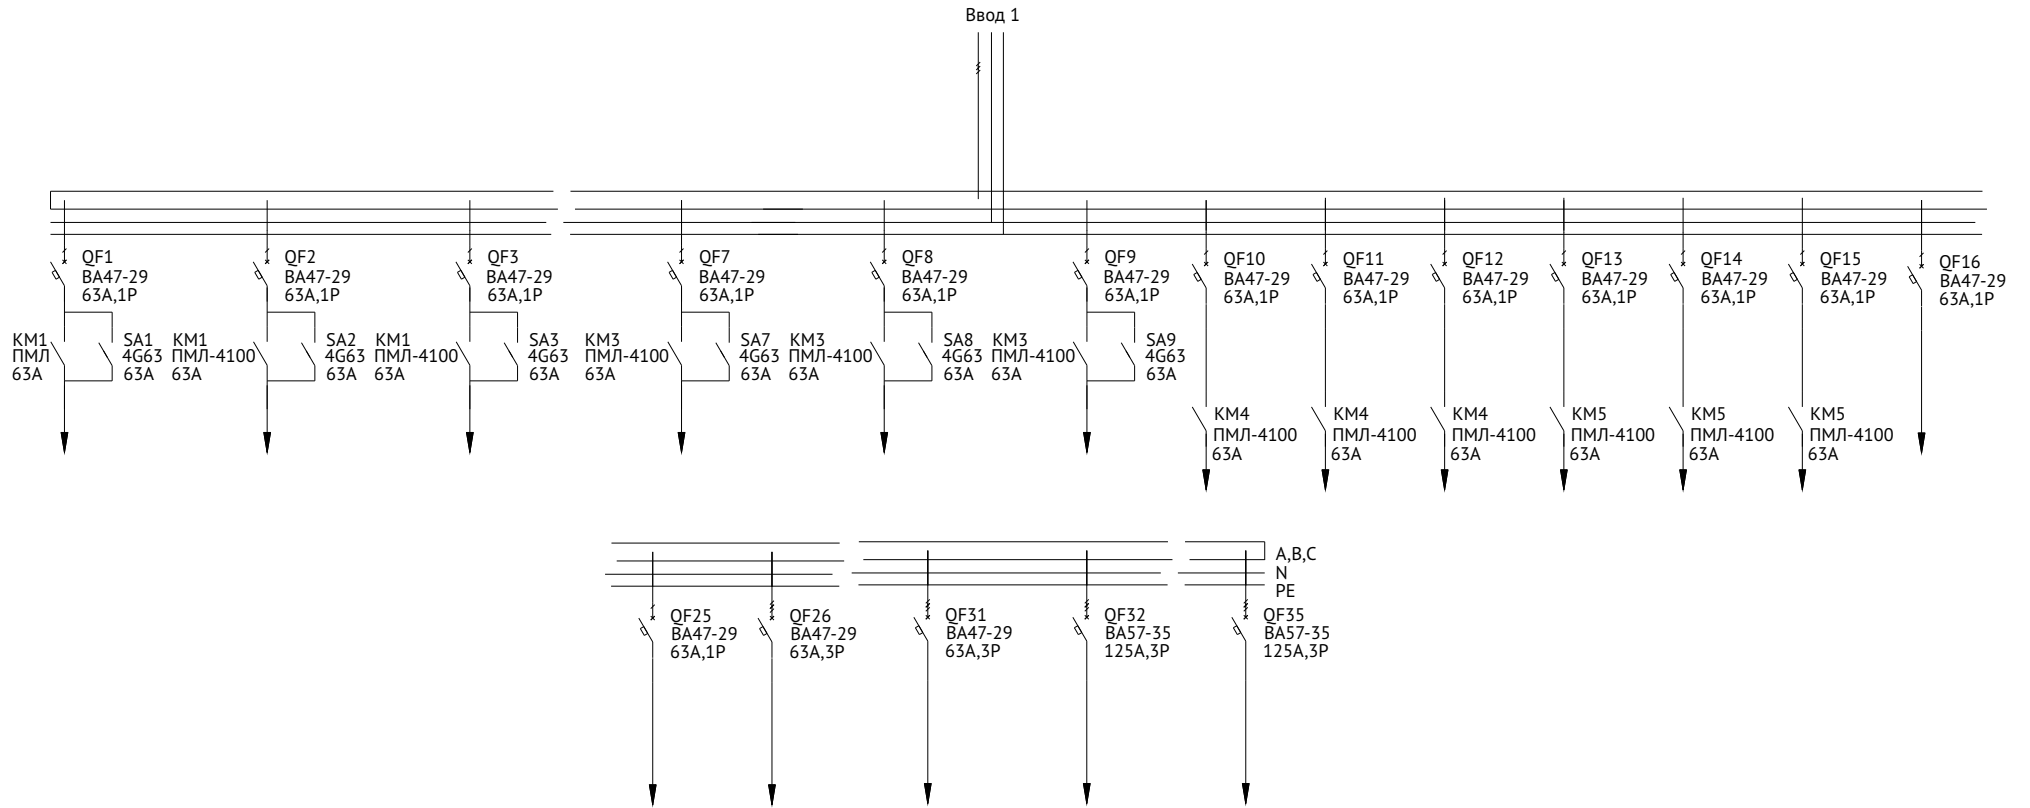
Ввод 1

QF1
ВА47-29
63А,1Р

QF2
ВА47-29
63А,1Р

QF3
ВА47-29
63А,1Р

QF7
ВА47-29
63А,1Р

QF8
ВА47-29
63А,1Р

QF9
ВА47-29
63А,1Р

QF10
ВА47-29
63А,1Р

QF11
ВА47-29
63А,1Р

QF12
ВА47-29
63А,1Р

QF13
ВА47-29
63А,1Р

QF14
ВА47-29
63А,1Р

QF15
ВА47-29
63А,1Р

QF16
ВА47-29
63А,1Р

КМ1
ПМЛ
63А

SA1
4G63
63А

КМ1
ПМЛ-4100
63А

SA2
4G63
63А

КМ1
ПМЛ-4100
63А

SA3
4G63
63А

КМ3
ПМЛ-4100
63А

SA7
4G63
63А

КМ3
ПМЛ-4100
63А

SA8
4G63
63А

КМ3
ПМЛ-4100
63А

SA9
4G63
63А

КМ4
ПМЛ-4100
63А

КМ4
ПМЛ-4100
63А

КМ4
ПМЛ-4100
63А

КМ5
ПМЛ-4100
63А

КМ5
ПМЛ-4100
63А

КМ5
ПМЛ-4100
63А

А,В,С
N
PE

QF25
ВА47-29
63А,1Р

QF26
ВА47-29
63А,3Р

QF31
ВА47-29
63А,3Р

QF32
ВА57-35
125А,3Р

QF35
ВА57-35
125А,3Р